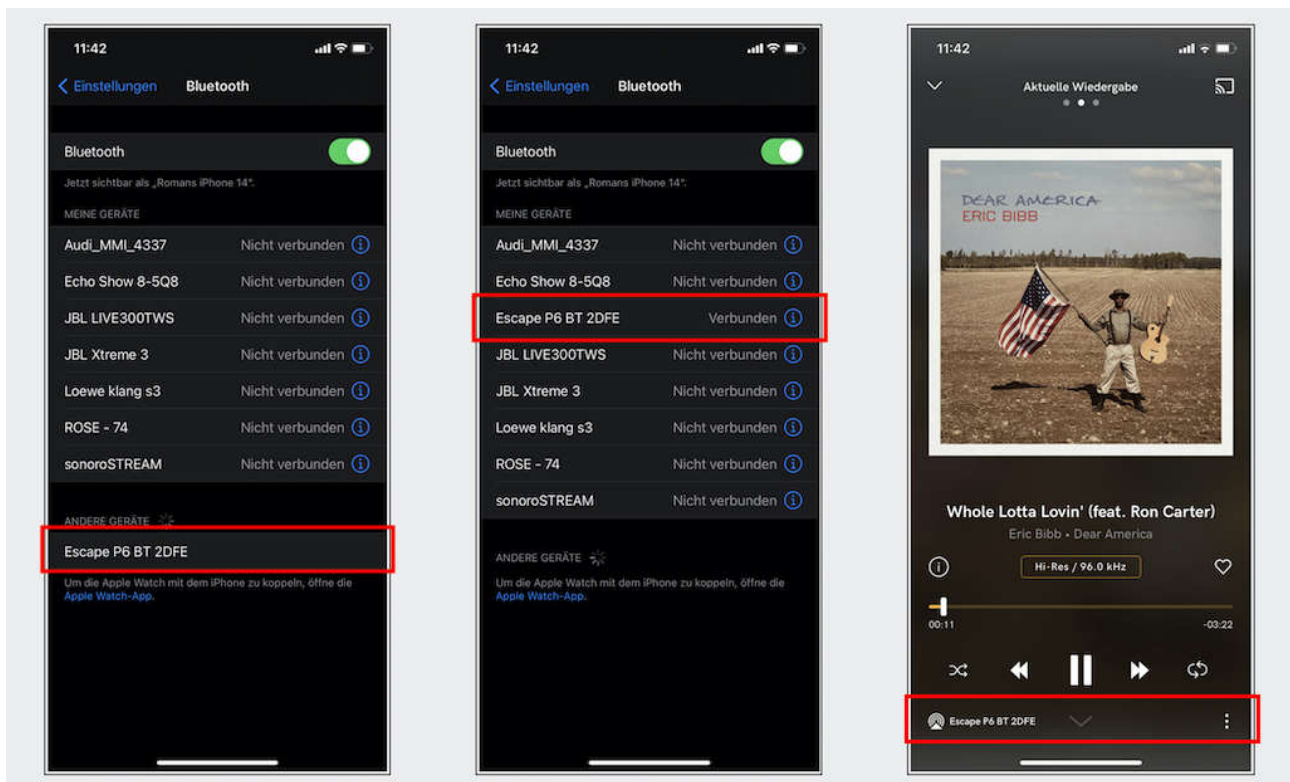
11:42

Einstellungen Bluetooth

Bluetooth

Jetzt sichtbar als „Romans iPhone 14".

MEINE GERÄTE

| | |
|---|---|
| Audi_MMI_4337 | Nicht verbunden |
| Echo Show 8-5Q8 | Nicht verbunden |
| JBL LIVE300TWS | Nicht verbunden |
| JBL Xtreme 3 | Nicht verbunden |
| Loewe klang s3 | Nicht verbunden |
| ROSE - 74 | Nicht verbunden |
| sonoroSTREAM | Nicht verbunden |

ANDERE GERÄTE

Escape P6 BT 2DFE

Um die Apple Watch mit dem iPhone zu koppeln, öffne die Apple Watch-App.

11:42

Einstellungen Bluetooth

Bluetooth

Jetzt sichtbar als „Romans iPhone 14".

MEINE GERÄTE

| | |
|---|---|
| Audi_MMI_4337 | Nicht verbunden |
| Echo Show 8-5Q8 | Nicht verbunden |
| Escape P6 BT 2DFE | Verbunden |
| JBL LIVE300TWS | Nicht verbunden |
| JBL Xtreme 3 | Nicht verbunden |
| Loewe klang s3 | Nicht verbunden |
| ROSE - 74 | Nicht verbunden |
| sonoroSTREAM | Nicht verbunden |

ANDERE GERÄTE

Um die Apple Watch mit dem iPhone zu koppeln, öffne die Apple Watch-App.

11:42

Aktuelle Wiedergabe

DEAR AMERICA
ERIC BIBB

Whole Lotta Lovin' (feat. Ron Carter)

Eric Bibb • Dear America

Hi-Res / 96.0 kHz

00:11 -03:22

Escape P6 BT 2DFE